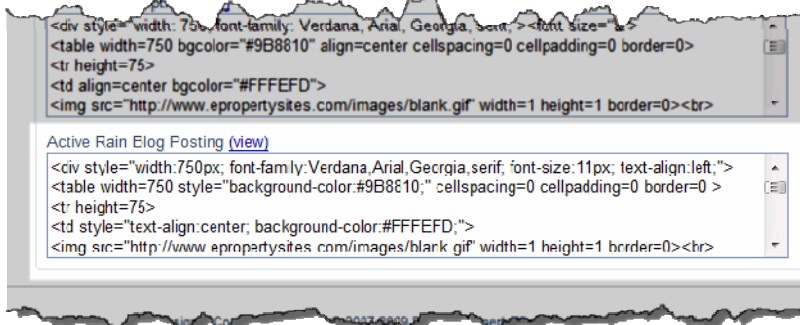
<div style="width: 75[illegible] font-family: Verdana, Arial, Georgia, serif;"><font size="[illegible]">
<table width=750 bgcolor="#9B8810" align=center cellspacing=0 cellpadding=0 border=0>
<tr height=75>
<td align=center bgcolor="#FFFEFD">
<img src="http://www.epropertysites.com/images/blank.gif" width=1 height=1 border=0><br>

Active Rain Blog Posting (view)

<div style="width:750px; font-family:Verdana,Arial,Georgia,serif; font-size:11px; text-align:left;">
<table width=750 style="background-color:#9B8810;" cellspacing=0 cellpadding=0 border=0 >
<tr height=75>
<td style="text-align:center; background-color:#FFFEFD;">
<img src="http://www.epropertysites.com/images/blank.gif" width=1 height=1 border=0><br>

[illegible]